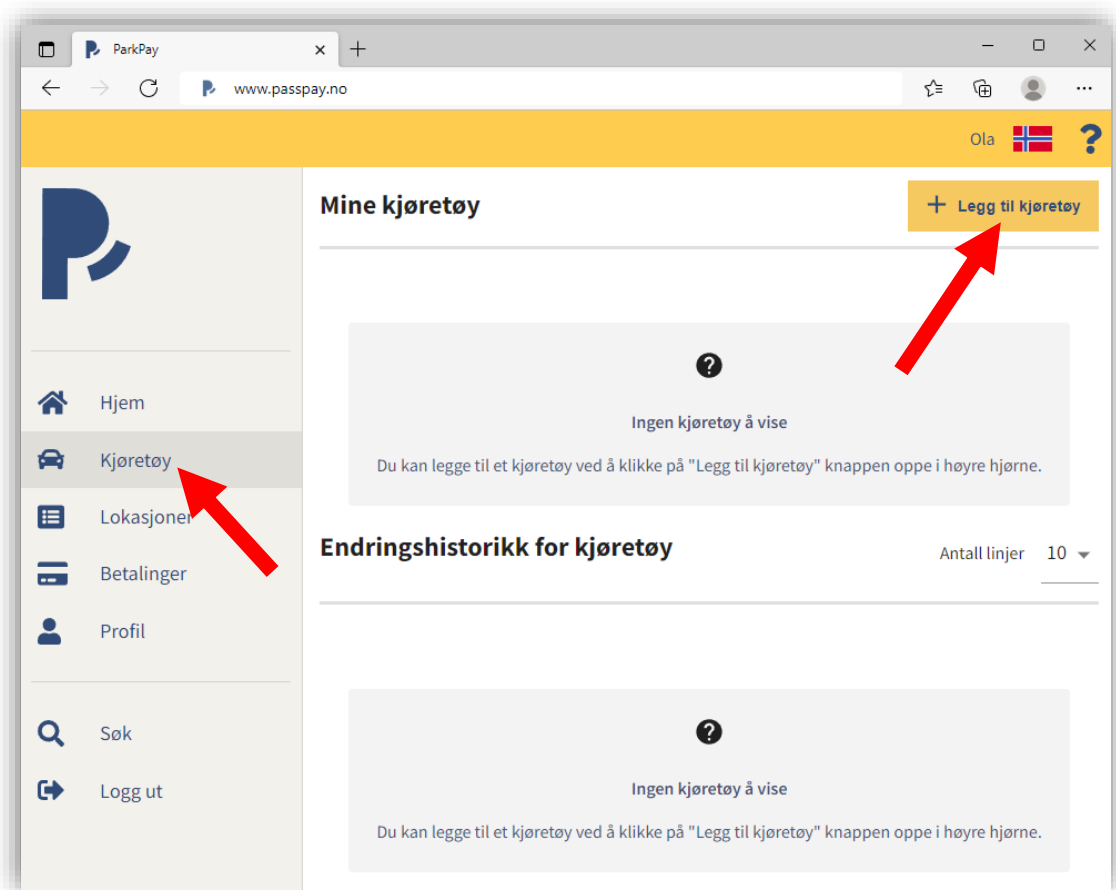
ParkPay

www.passpay.no

Ola ?

Hjem
Kjøretøy
Lokasjoner
Betalinger
Profil

Søk
Logg ut

Mine kjøretøy

+ Legg til kjøretøy

?

Ingen kjøretøy å vise

Du kan legge til et kjøretøy ved å klikke på "Legg til kjøretøy" knappen oppe i høyre hjørne.

Endringshistorikk for kjøretøy

Antall linjer 10

?

Ingen kjøretøy å vise

Du kan legge til et kjøretøy ved å klikke på "Legg til kjøretøy" knappen oppe i høyre hjørne.